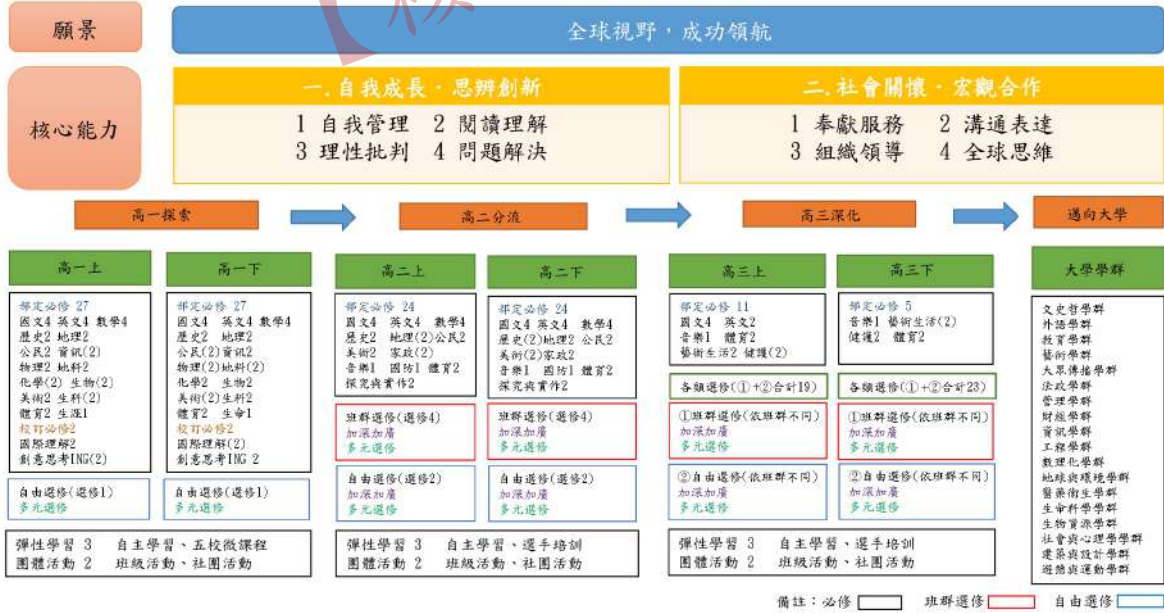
願景

全球視野，成功領航

核心能力

一.自我成長．思辨創新
1 自我管理 2 閱讀理解
3 理性批判 4 問題解決

二.社會關懷．宏觀合作
1 奉獻服務 2 溝通表達
3 組織領導 4 全球思維

高一探索

高二分流

高三深化

邁向大學

高一上
部定必修 27
國文4 英文4 數學4
歷史2 地理2
公民2 資訊(2)
物理2 地科2
化學(2) 生物(2)
美術2 生科(2)
體育2 生涯1
校訂必修2
國際理解2
創意思考ING(2)

自由選修(選修1)
多元選修

高一下
部定必修 27
國文4 英文4 數學4
歷史2 地理2
公民(2)資訊2
物理(2)地科(2)
化學2 生物2
美術(2)生科2
體育2 生命1
校訂必修2
國際理解(2)
創意思考ING 2

自由選修(選修1)
多元選修

彈性學習 3 自主學習、五校微課程
團體活動 2 班級活動、社團活動

高二上
部定必修 24
國文4 英文4 數學4
歷史2 地理(2)公民2
美術2 家政(2)
音樂1 國防1 體育2
探究與實作2

班群選修(選修4)
加深加廣
多元選修

自由選修(選修2)
加深加廣
多元選修

高二下
部定必修 24
國文4 英文4 數學4
歷史(2)地理2 公民2
美術(2)家政2
音樂1 國防1 體育2
探究與實作2

班群選修(選修4)
加深加廣
多元選修

自由選修(選修2)
加深加廣
多元選修

彈性學習 3 自主學習、選手培訓
團體活動 2 班級活動、社團活動

高三上
部定必修 11
國文4 英文2
音樂1 體育2
藝術生活2 健護(2)

各類選修(①+②合計19)

①班群選修(依班群不同)
加深加廣
多元選修

②自由選修(依班群不同)
加深加廣
多元選修

高三下
部定必修 5
音樂1 藝術生活(2)
健護2 體育2

各類選修(①+②合計23)

①班群選修(依班群不同)
加深加廣
多元選修

②自由選修(依班群不同)
加深加廣
多元選修

彈性學習 3 自主學習、選手培訓
團體活動 2 班級活動、社團活動

大學學群
文史哲學群
外語學群
教育學群
藝術學群
大眾傳播學群
法政學群
管理學群
財經學群
資訊學群
工程學群
數理化學群
地球與環境學群
醫藥衛生學群
生命科學學群
生物資源學群
社會與心理學學群
建築與設計學群
遊憩與運動學群

備註：必修 班群選修 自由選修